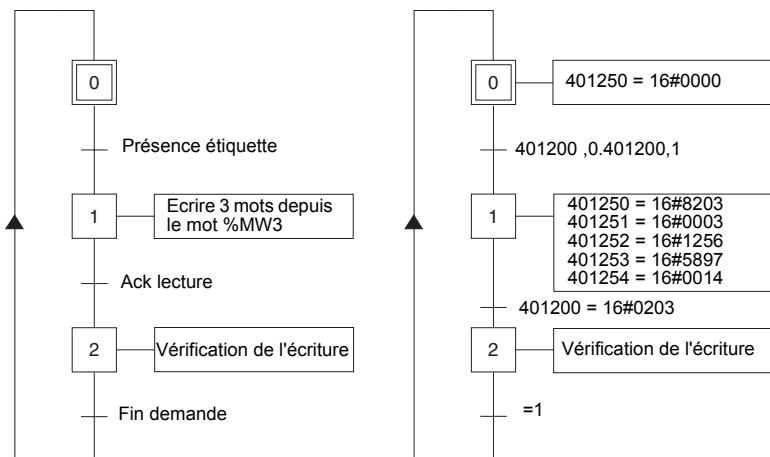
0

Présence étiquette

1

Ecrire 3 mots depuis le mot %MW3

Ack lecture

2

Vérification de l'écriture

Fin demande

0

401250 = 16#0000

401200 ,0.401200,1

1

401250 = 16#8203
401251 = 16#0003
401252 = 16#1256
401253 = 16#5897
401254 = 16#0014

401200 = 16#0203

2

Vérification de l'écriture

=1